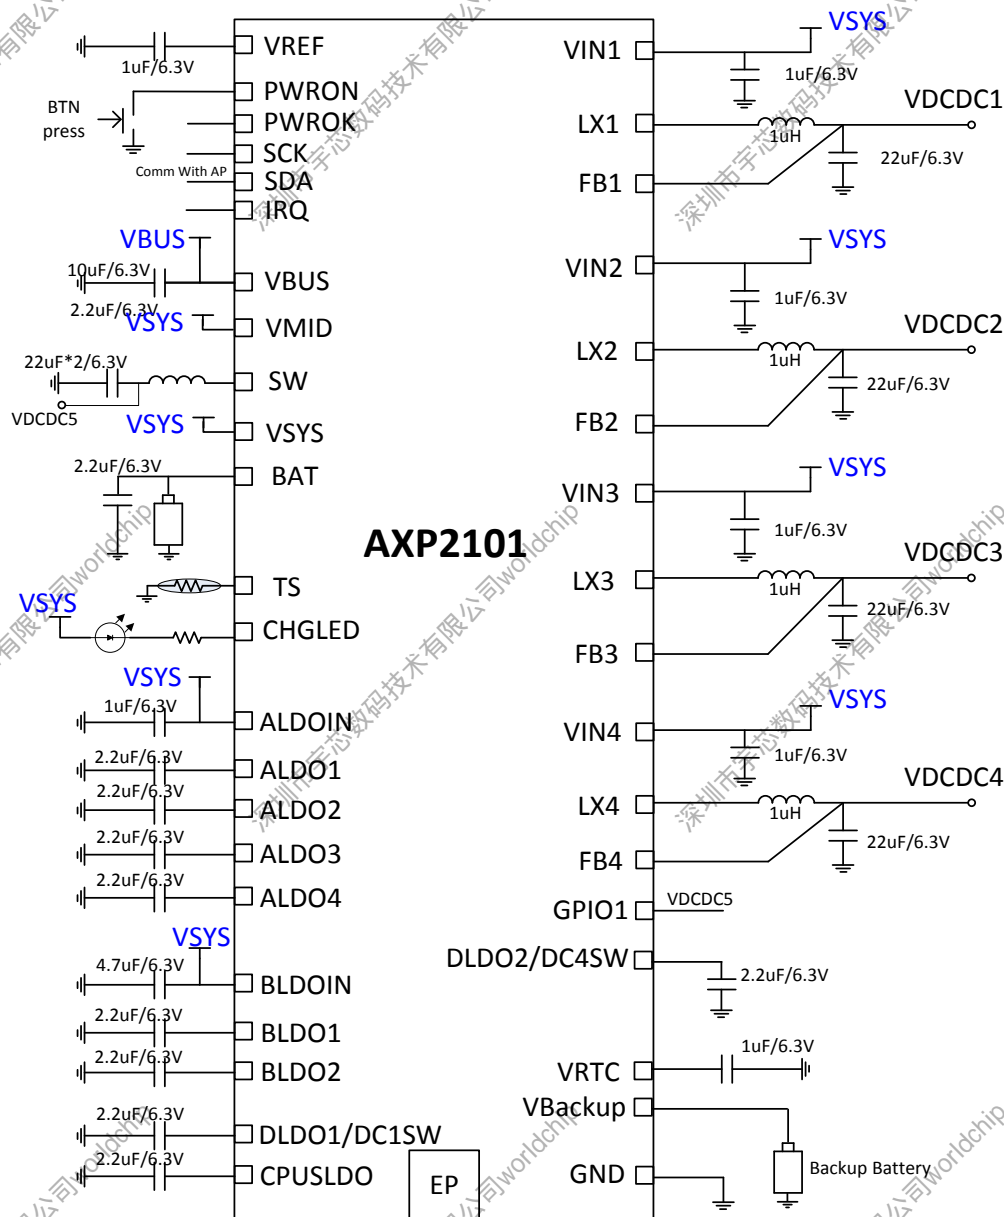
VREF
1uF/6.3V
PWRON
BTN press
PWROK
SCK
Comm With AP
SDA
IRQ
VBUS
10uF/6.3V
VBUS
2.2uF/6.3V
VSYS
VMID
22uF*2/6.3V
SW
VDCDC5
VSYS
VSYS
2.2uF/6.3V
BAT
AXP2101
TS
VSYS
CHGLED
VSYS
1uF/6.3V
ALDOIN
2.2uF/6.3V
ALDO1
2.2uF/6.3V
ALDO2
2.2uF/6.3V
ALDO3
2.2uF/6.3V
ALDO4
VSYS
4.7uF/6.3V
BLDOIN
2.2uF/6.3V
BLDO1
2.2uF/6.3V
BLDO2
2.2uF/6.3V
DLDO1/DC1SW
2.2uF/6.3V
CPUSLDO
EP

VIN1
VSYS
1uF/6.3V
LX1
1uH
VDCDC1
22uF/6.3V
FB1
VIN2
VSYS
1uF/6.3V
LX2
1uH
VDCDC2
22uF/6.3V
FB2
VIN3
VSYS
1uF/6.3V
LX3
1uH
VDCDC3
22uF/6.3V
FB3
VIN4
VSYS
1uF/6.3V
LX4
1uH
VDCDC4
22uF/6.3V
FB4
GPIO1
VDCDC5
DLDO2/DC4SW
2.2uF/6.3V
VRTC
1uF/6.3V
VBackup
GND
Backup Battery

深圳市宇芯数码技术有限公司worldchip